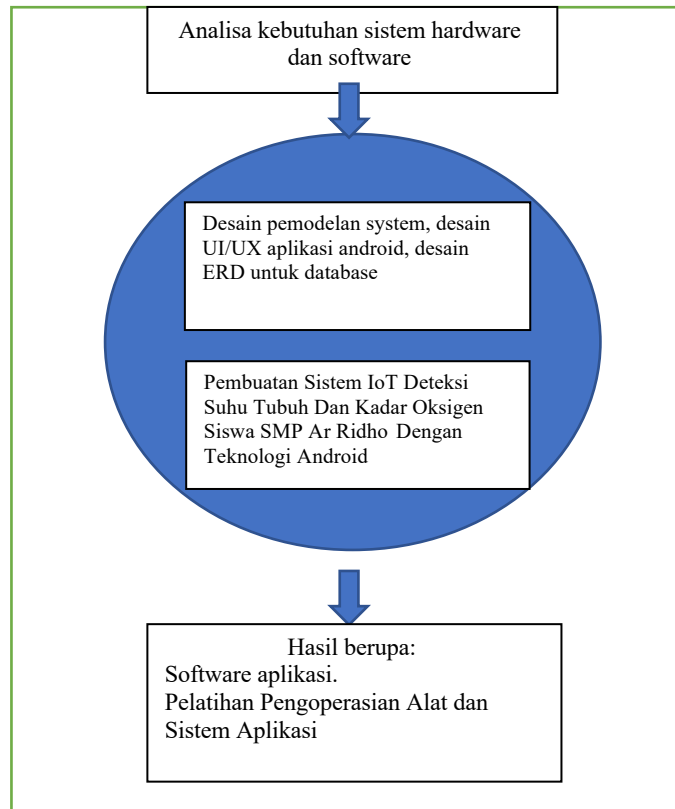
Analisa kebutuhan sistem hardware dan software

Desain pemodelan system, desain UI/UX aplikasi android, desain ERD untuk database

Pembuatan Sistem IoT Deteksi Suhu Tubuh Dan Kadar Oksigen Siswa SMP Ar Ridho Dengan Teknologi Android

Hasil berupa:
Software aplikasi.
Pelatihan Pengoperasian Alat dan Sistem Aplikasi